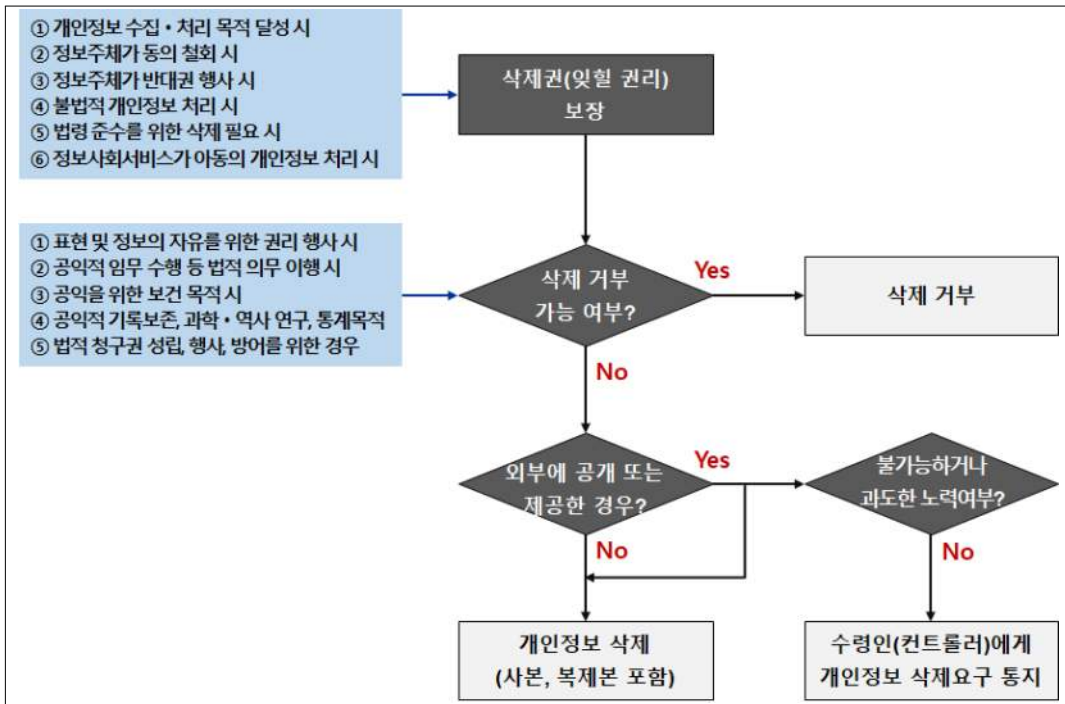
① 개인정보 수집 • 처리 목적 달성 시
② 정보주체가 동의 철회 시
③ 정보주체가 반대권 행사 시
④ 불법적 개인정보 처리 시
⑤ 법령 준수를 위한 삭제 필요 시
⑥ 정보사회서비스가 아동의 개인정보 처리 시

삭제권(잊힐 권리) 보장

① 표현 및 정보의 자유를 위한 권리 행사 시
② 공익적 임무 수행 등 법적 의무 이행 시
③ 공익을 위한 보건 목적 시
④ 공익적 기록보존, 과학 • 역사 연구, 통계목적
⑤ 법적 청구권 성립, 행사, 방어를 위한 경우

삭제 거부 가능 여부?

Yes

삭제 거부

No

외부에 공개 또는 제공한 경우?

Yes

불가능하거나 과도한 노력여부?

No

No

개인정보 삭제 (사본, 복제본 포함)

수령인(컨트롤러)에게 개인정보 삭제요구 통지